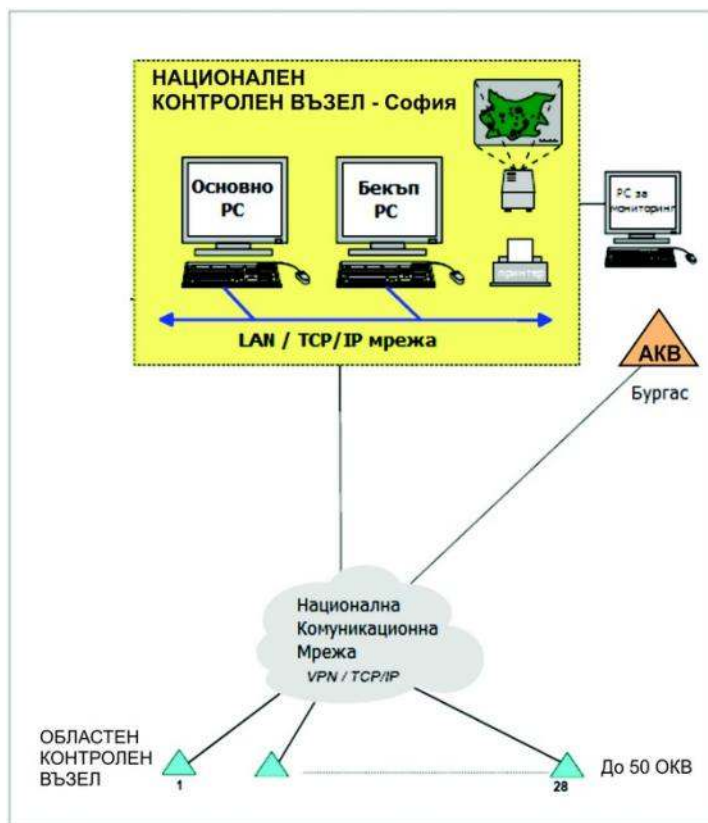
НАЦИОНАЛЕН
КОНТРОЛЕН ВЪЗЕЛ - София

Основно
PC

Бекъп
PC

принтер

PC за мониторинг

LAN / TCP/IP мрежа

АКВ
Бургас

Национална
Комуникационна
Мрежа
VPN / TCP/IP

ОБЛАСТЕН
КОНТРОЛЕН
ВЪЗЕЛ

1

28

До 50 ОКВ